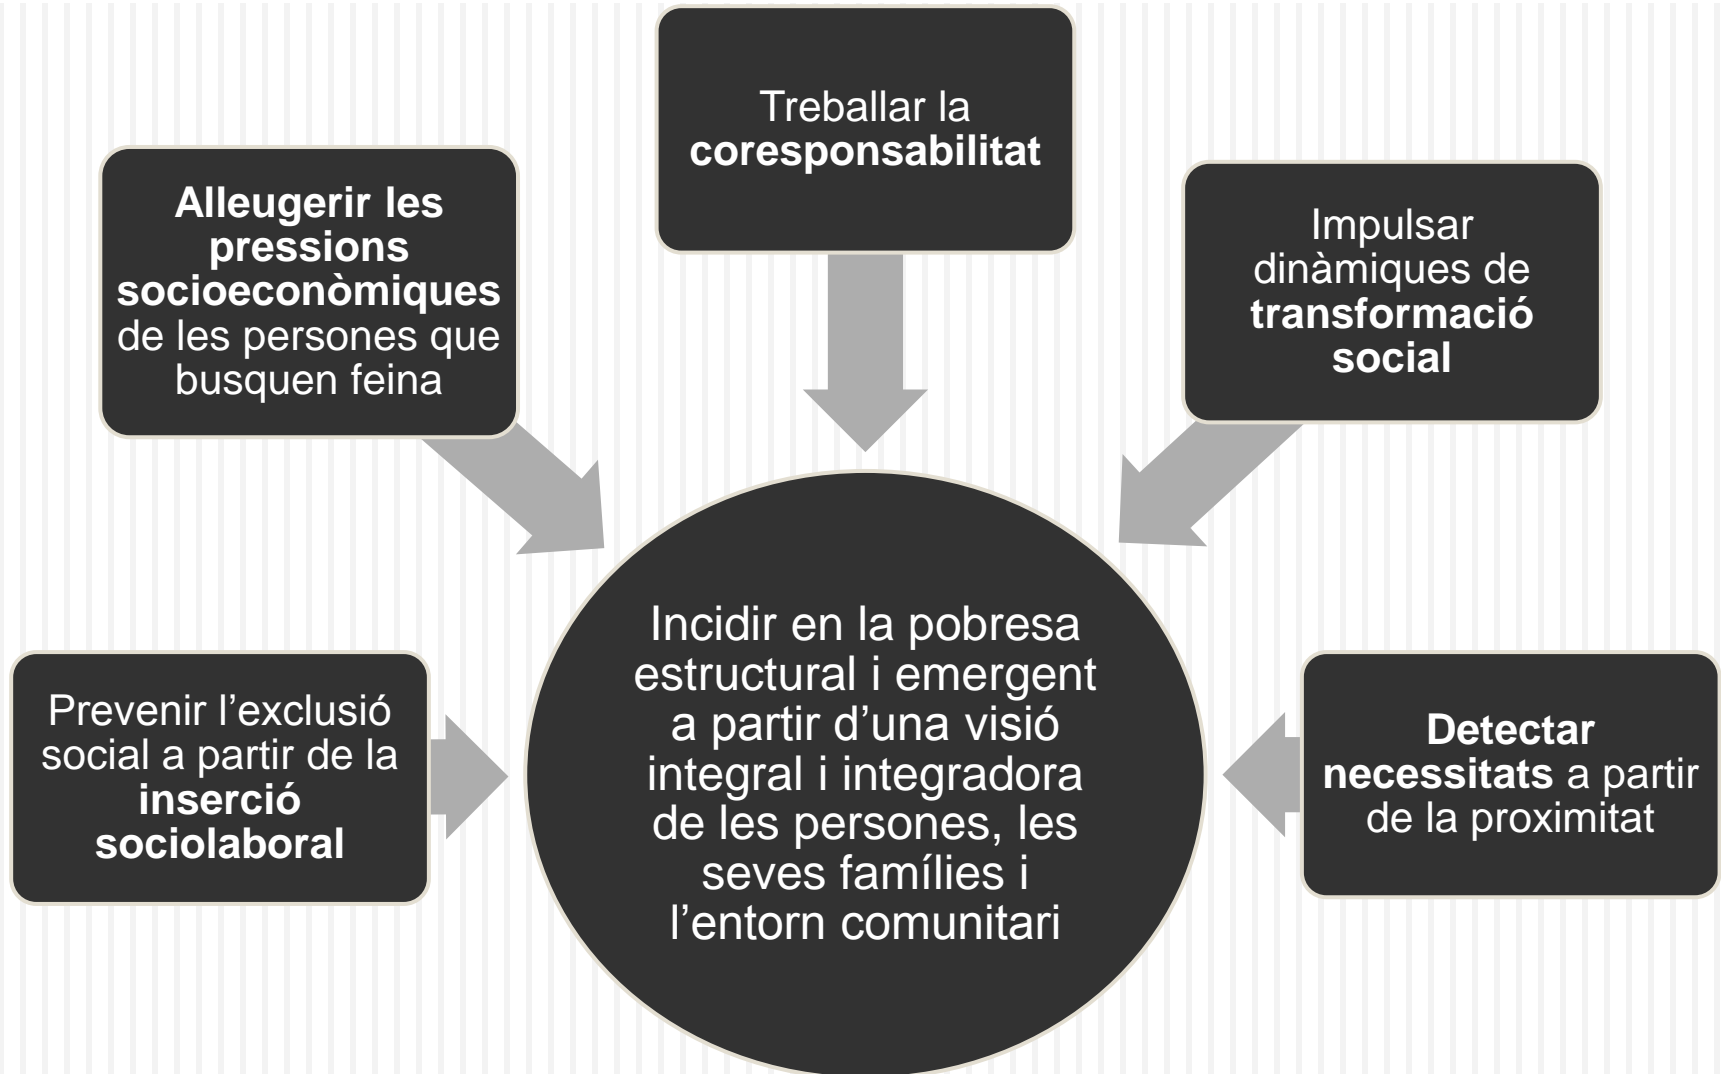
Treballar la **coresponsabilitat**

**Alleugerir les pressions socioeconòmiques** de les persones que busquen feina

Impulsar dinàmiques de **transformació social**

Prevenir l'exclusió social a partir de la **inserció sociolaboral**

Incidir en la pobresa estructural i emergent a partir d'una visió integral i integradora de les persones, les seves famílies i l'entorn comunitari

**Detectar necessitats** a partir de la proximitat